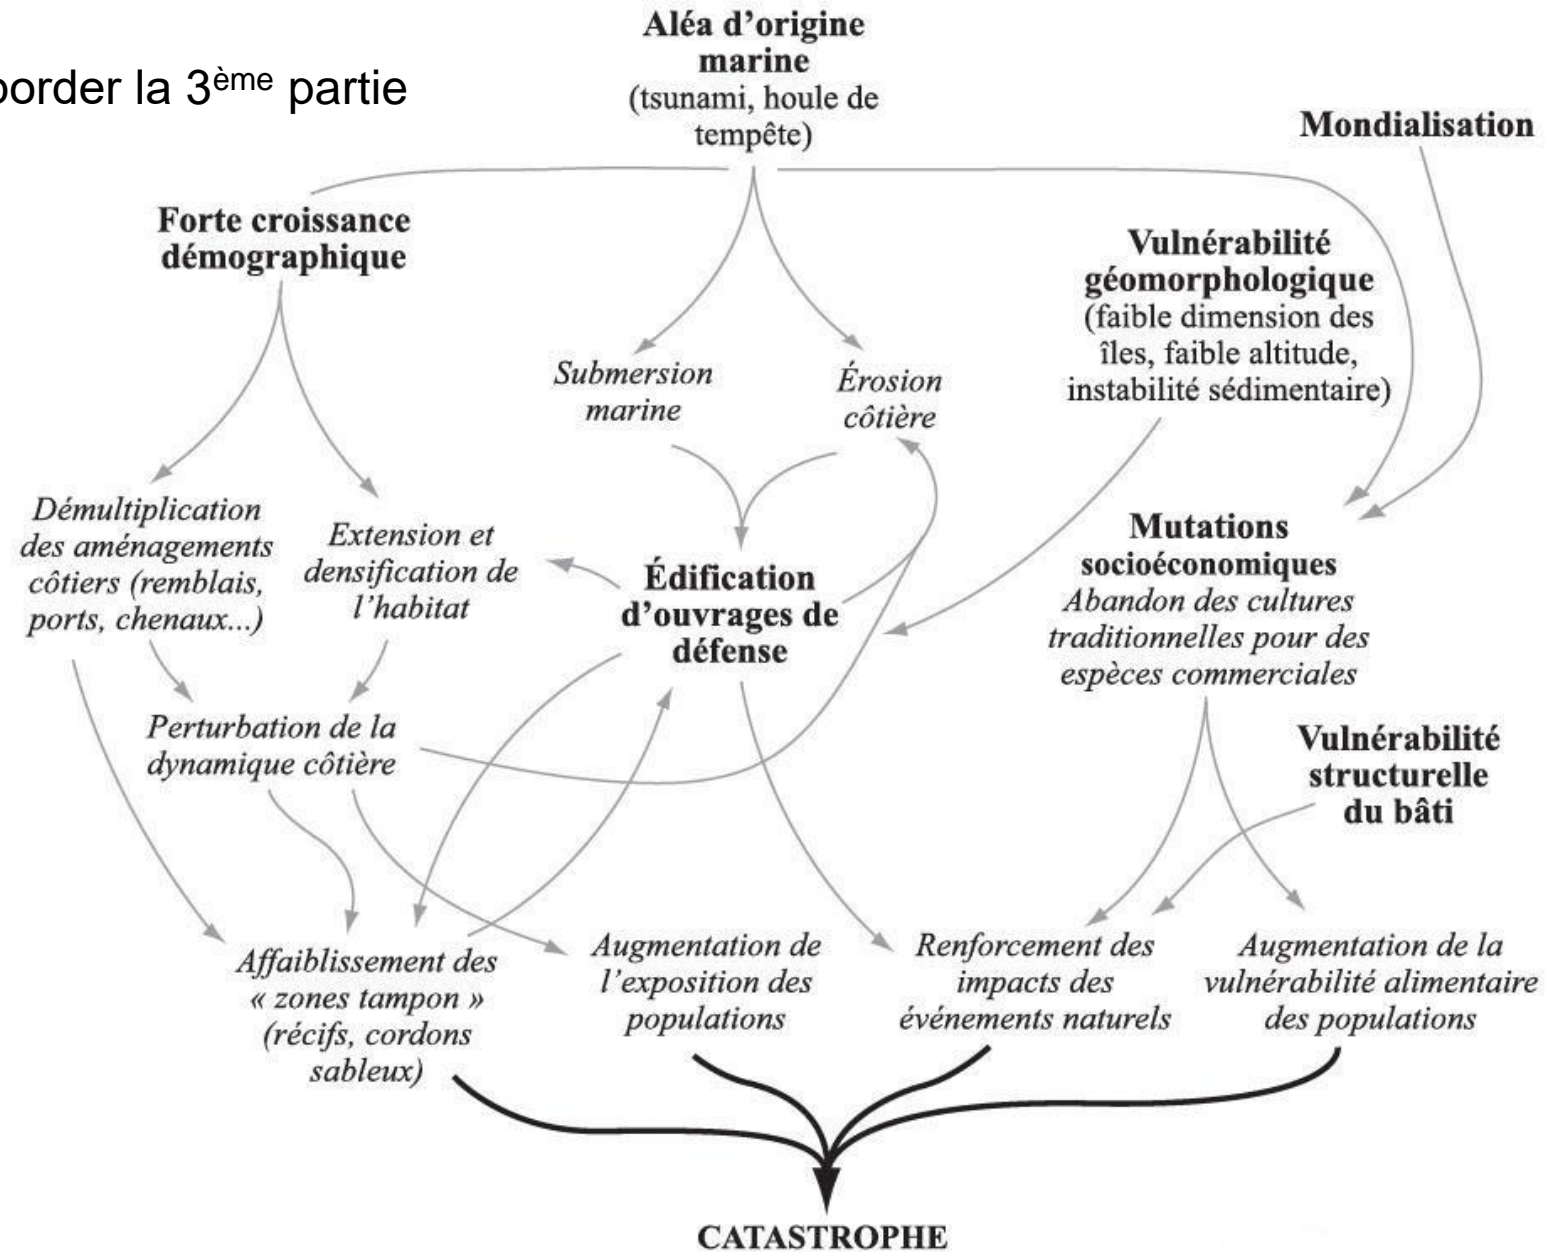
order la 3$^{ème}$ partie

Aléa d'origine marine
(tsunami, houle de tempête)

Mondialisation

Forte croissance démographique

Vulnérabilité géomorphologique
(faible dimension des îles, faible altitude, instabilité sédimentaire)

Submersion marine

Érosion côtière

Démultiplication des aménagements côtiers (remblais, ports, chenaux...)

Extension et densification de l'habitat

Édification d'ouvrages de défense

Mutations socioéconomiques
Abandon des cultures traditionnelles pour des espèces commerciales

Perturbation de la dynamique côtière

Vulnérabilité structurelle du bâti

Affaiblissement des « zones tampon » (récifs, cordons sableux)

Augmentation de l'exposition des populations

Renforcement des impacts des événements naturels

Augmentation de la vulnérabilité alimentaire des populations

CATASTROPHE